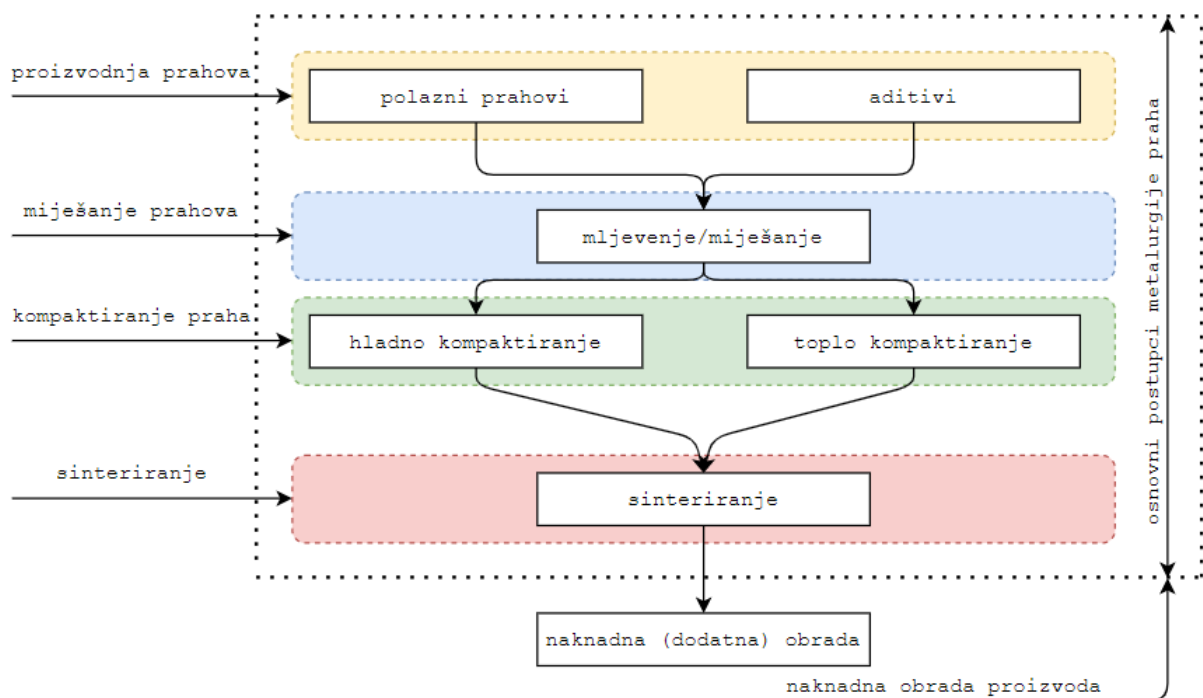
proizvodnja prahova

polazni prahovi

aditivi

miješanje prahova

mljevenje/miješanje

kompaktiranje praha

hladno kompaktiranje

toplo kompaktiranje

sinteriranje

sinteriranje

naknadna (dodatna) obrada

osnovni postupci metalurgije praha

naknadna obrada proizvoda